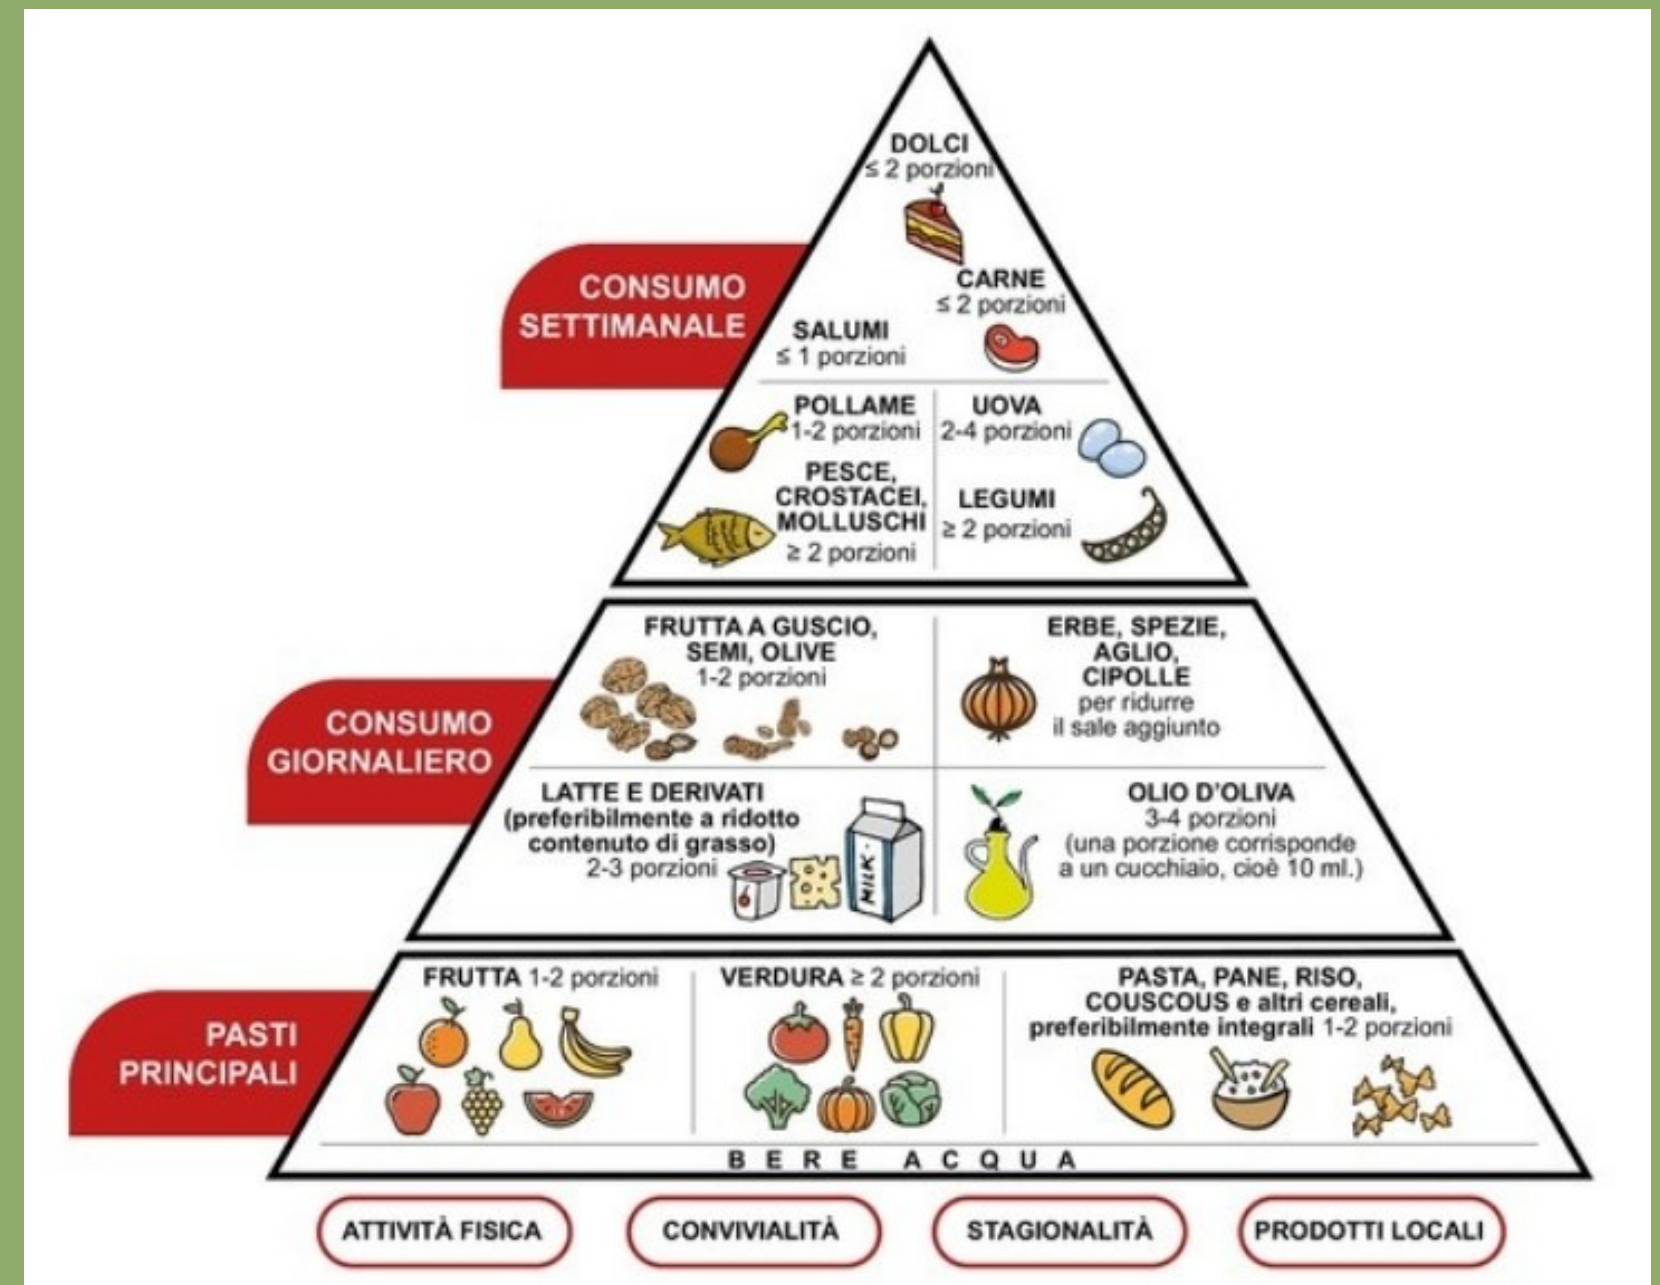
DOLCI
≤ 2 porzioni

CONSUMO SETTIMANALE

CARNE
≤ 2 porzioni

SALUMI
≤ 1 porzioni

POLLAME
1-2 porzioni

UOVA
2-4 porzioni

PESCE, CROSTACEI, MOLLUSCHI
≥ 2 porzioni

LEGUMI
≥ 2 porzioni

CONSUMO GIORNALIERO

FRUTTA A GUSCIO, SEMI, OLIVE
1-2 porzioni

ERBE, SPEZIE, AGLIO, CIPOLLE
per ridurre il sale aggiunto

LATTE E DERIVATI
(preferibilmente a ridotto contenuto di grasso)
2-3 porzioni

MILK

OLIO D'OLIVA
3-4 porzioni
(una porzione corrisponde a un cucchiaio, cioè 10 ml.)

PASTI PRINCIPALI

FRUTTA 1-2 porzioni

VERDURA ≥ 2 porzioni

PASTA, PANE, RISO, COUSCOUS e altri cereali, preferibilmente integrali 1-2 porzioni

B E R E   A C Q U A

ATTIVITÀ FISICA
CONVIVIALITÀ
STAGIONALITÀ
PRODOTTI LOCALI